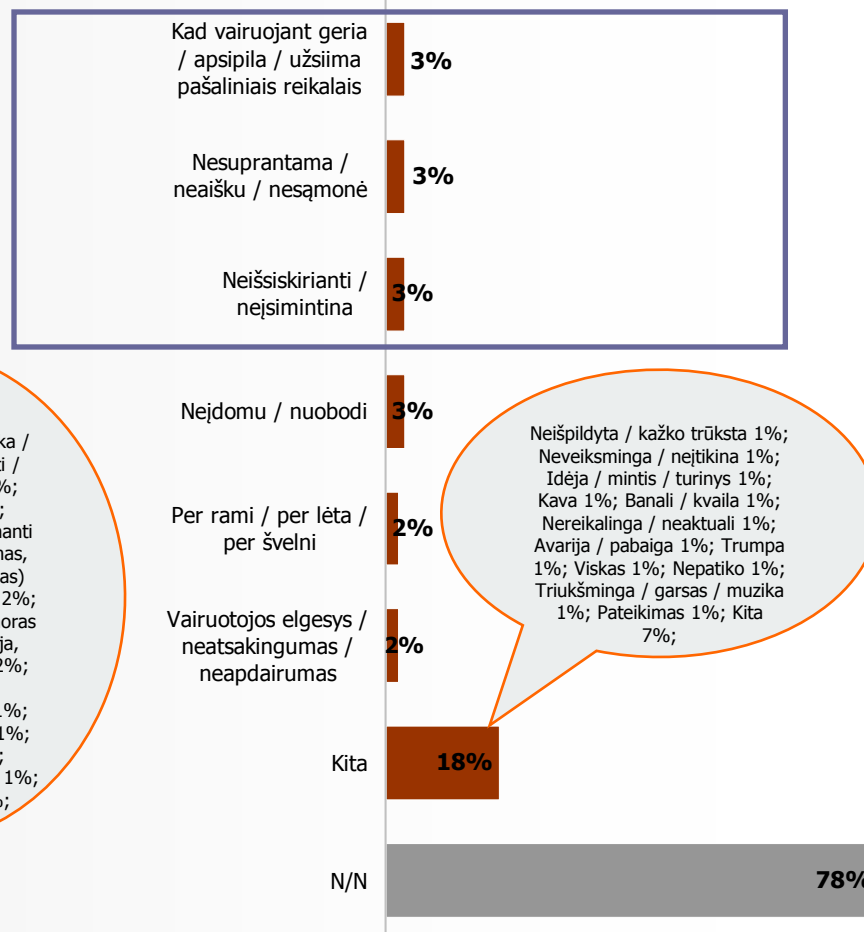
Kad vairuojant geria / apsipila / užsiima pašaliniais reikalais
3%
Nesuprantama / neaišku / nesąmonė
3%
Neišsiskirianti / neįsimintina
3%
Neįdomu / nuobodi
3%
Per rami / per lėta / per švelni
2%
Vairuotojos elgesys / neatsakingumas / neapdairumas
2%
Kita
18%
N/N
78%

ka / ti / %; ; nanti mas, as) 2%; oras ja, 2%; 1%; 1%; ; 1%; ;

Neišpildyta / kažko trūksta 1%; Neveiksminga / neįtikina 1%; Idėja / mintis / turinys 1%; Kava 1%; Banali / kvaila 1%; Nereikalinga / neaktuali 1%; Avarija / pabaiga 1%; Trumpa 1%; Viskas 1%; Nepatiko 1%; Triukšminga / garsas / muzika 1%; Pateikimas 1%; Kita 7%;